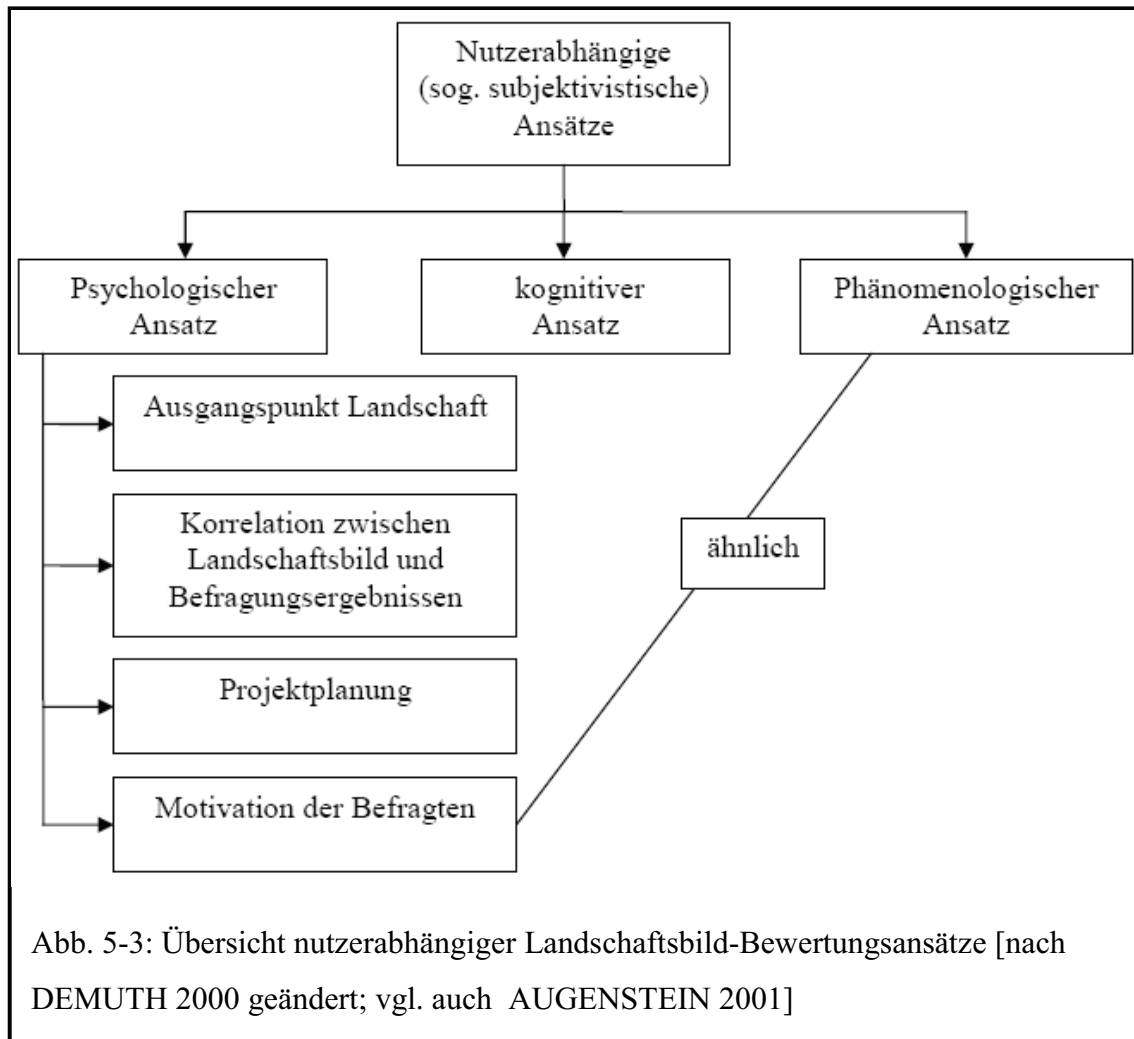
Nutzerabhängige (sog. subjektivistische) Ansätze

Psychologischer Ansatz

kognitiver Ansatz

Phänomenologischer Ansatz

Ausgangspunkt Landschaft

Korrelation zwischen Landschaftsbild und Befragungsergebnissen

Projektplanung

Motivation der Befragten

ähnlich

Abb. 5-3: Übersicht nutzerabhängiger Landschaftsbild-Bewertungsansätze [nach DEMUTH 2000 geändert; vgl. auch AUGENSTEIN 2001]